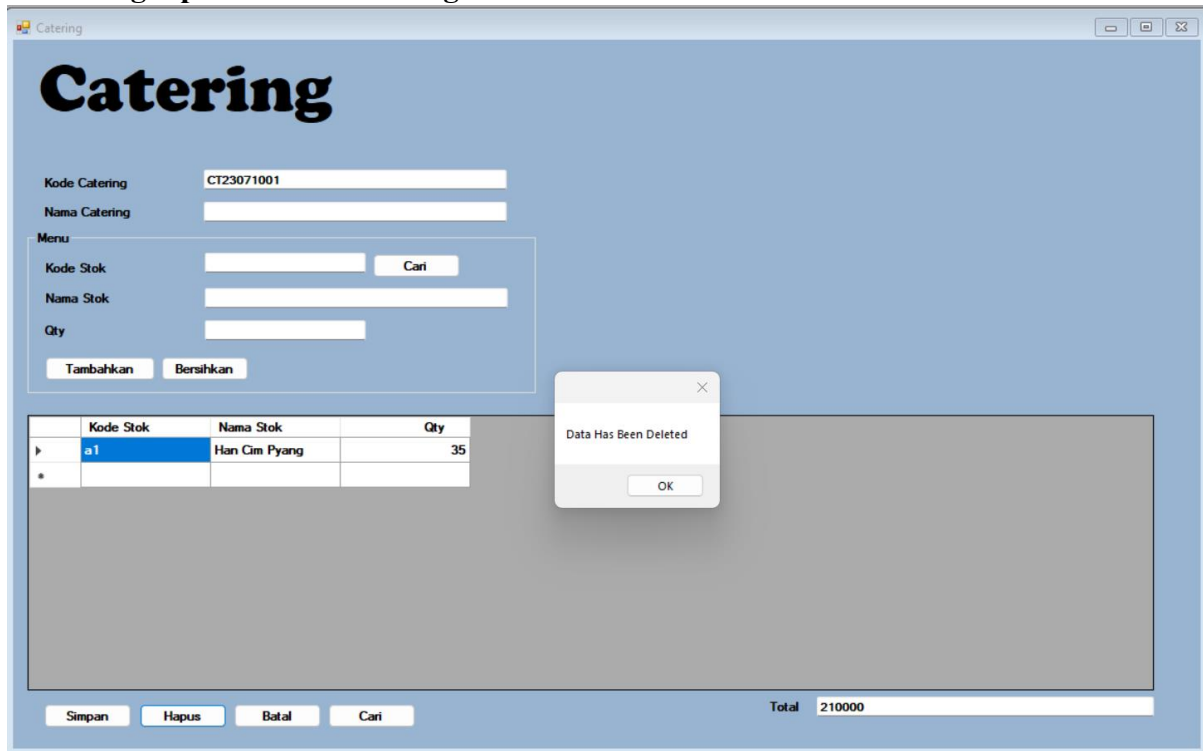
Catering

Catering

Kode Catering CT23071001

Nama Catering

Menu

Kode Stok Cari

Nama Stok

Qty

Tambahkan Bersihkan

| | Kode Stok | Nama Stok | Qty |
|---|---|---|---|
| ▸ | a1 | Han Cim Pyang | 35 |
| * | | | |

Data Has Been Deleted

OK

Simpan Hapus Batal Cari

Total 210000